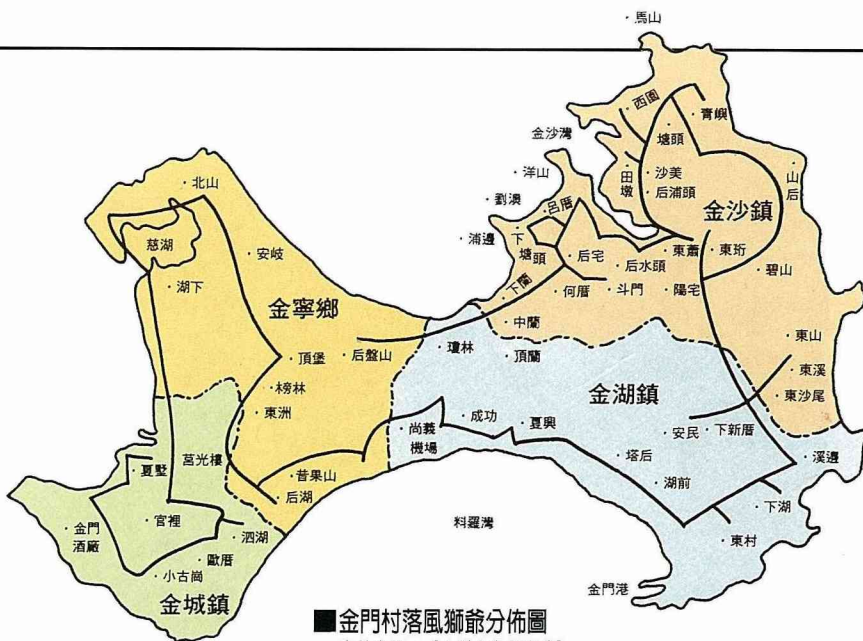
馬山

西園
青嶼
塘頭
金沙灣
洋山
田墩
沙美
后浦頭
山后
劉澳
呂厝
金沙鎮
北山
慈湖
安岐
浦邊
下塘頭
后宅
東蕭
東珩
后水頭
碧山
湖下
下蘭
何厝
斗門
陽宅
金寧鄉
中蘭
東山
頂堡
后盤山
瓊林
頂蘭
東溪
榜林
金湖鎮
東沙尾
東洲
成功
夏興
尚義機場
安民
下新厝
莒光樓
溪邊
夏墅
塔后
普果山
后湖
湖前
宮裡
下湖
泗湖
料羅灣
金門酒廠
歐厝
東村
小古崗
金門港
金城鎮
■金門村落風獅爺分佈圖